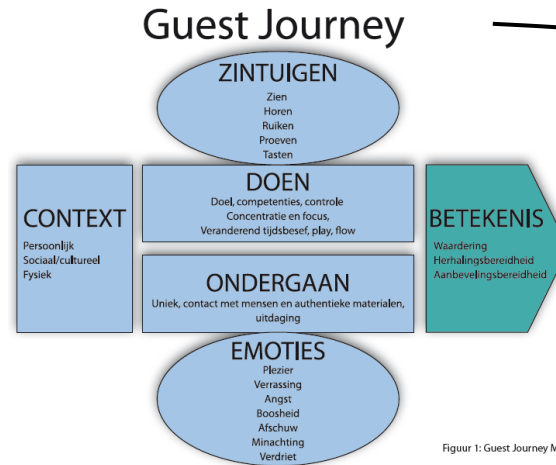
Guest Journey

ZINTUIGEN
Zien
Horen
Ruiken
Proeven
Tasten

CONTEXT
Persoonlijk
Sociaal/cultureel
Fysiek

DOEN
Doel, competenties, controle
Concentratie en focus,
Veranderend tijdsbesef, play, flow

ONDERGAAN
Uniek, contact met mensen en authentieke materialen, uitdaging

BETEKENIS
Waardering
Herhalingsbereidheid
Aanbevelingsbereidheid

EMOTIES
Plezier
Verrassing
Angst
Boosheid
Afschuw
Minachting
Verdriet

Figuur 1: Guest Journey M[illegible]